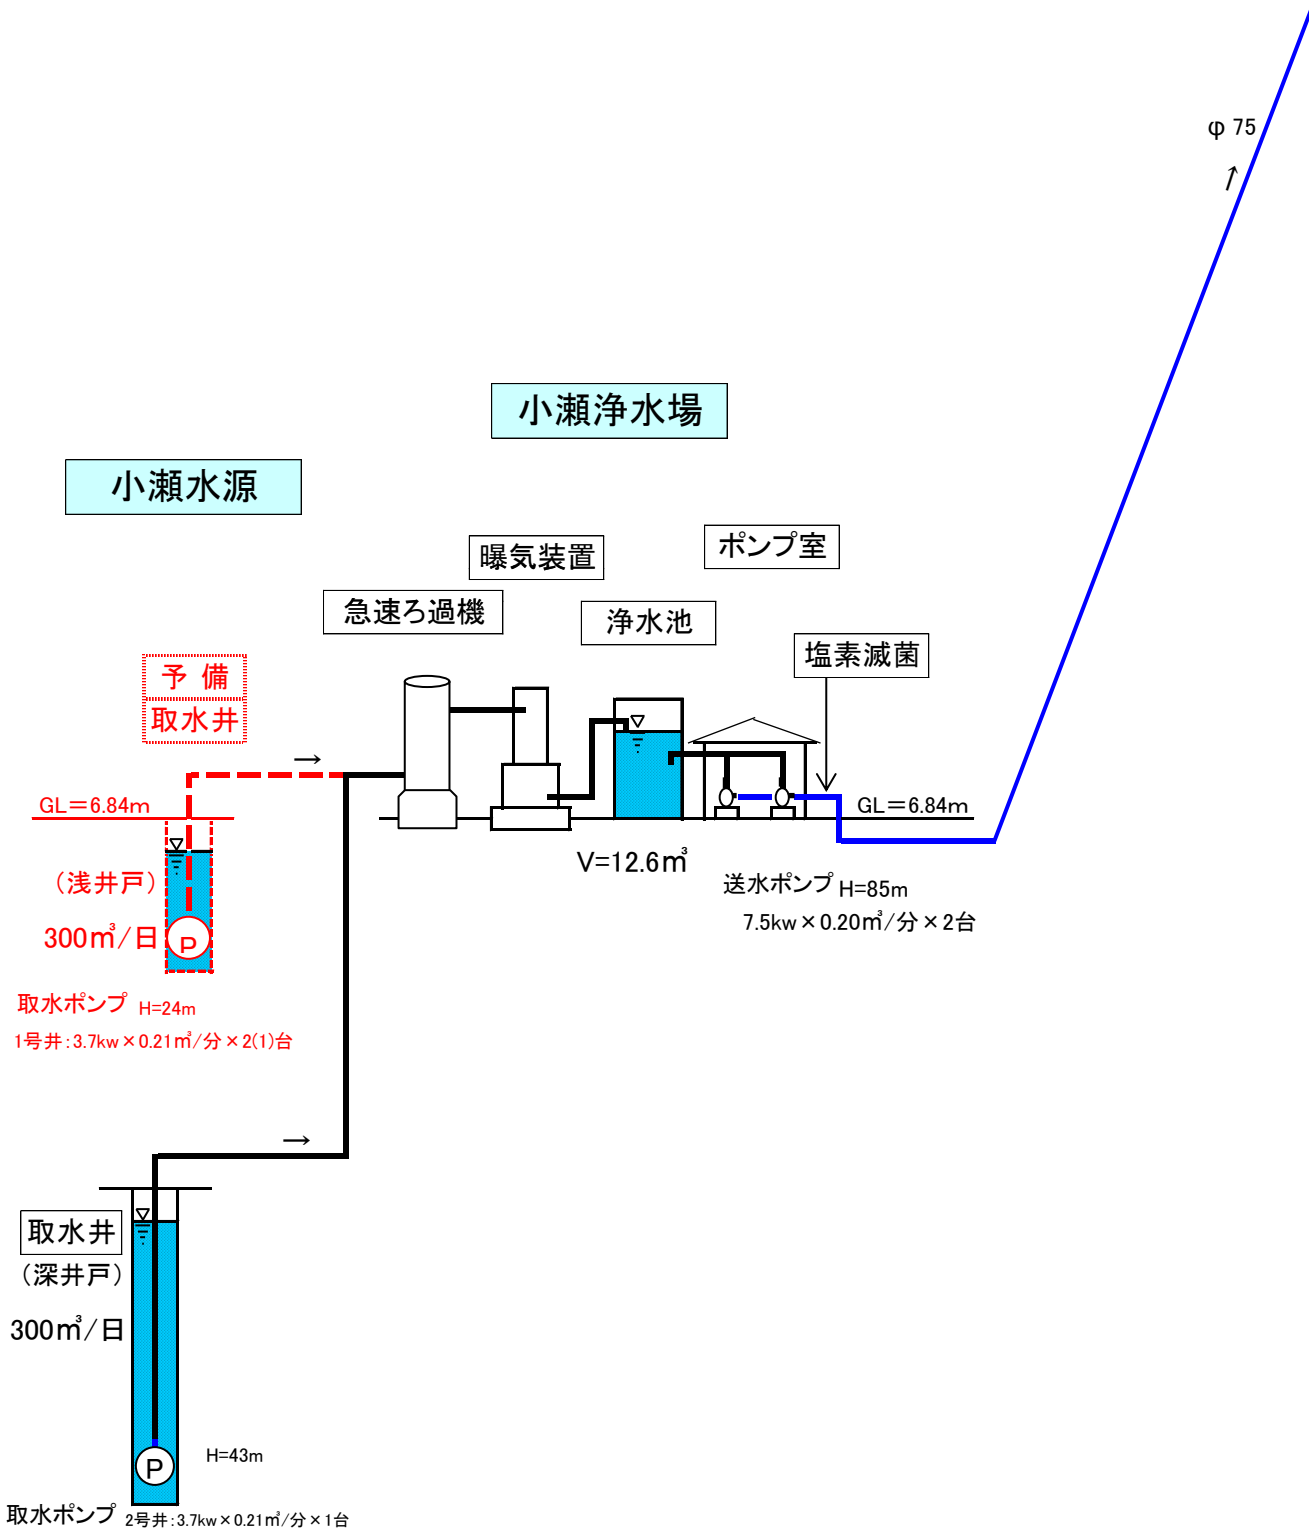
φ 75

小瀬浄水場

小瀬水源

曝気装置

ポンプ室

急速ろ過機

浄水池

塩素滅菌

予 備
取水井

GL＝6.84m

GL＝6.84m

（浅井戸）

300m³/日

P

V=12.6m³

送水ポンプ H=85m
7.5kw×0.20m³/分×2台

取水ポンプ H=24m
1号井：3.7kw×0.21m³/分×2(1)台

取水井
（深井戸）
300m³/日

P

H=43m

取水ポンプ 2号井：3.7kw×0.21m³/分×1台